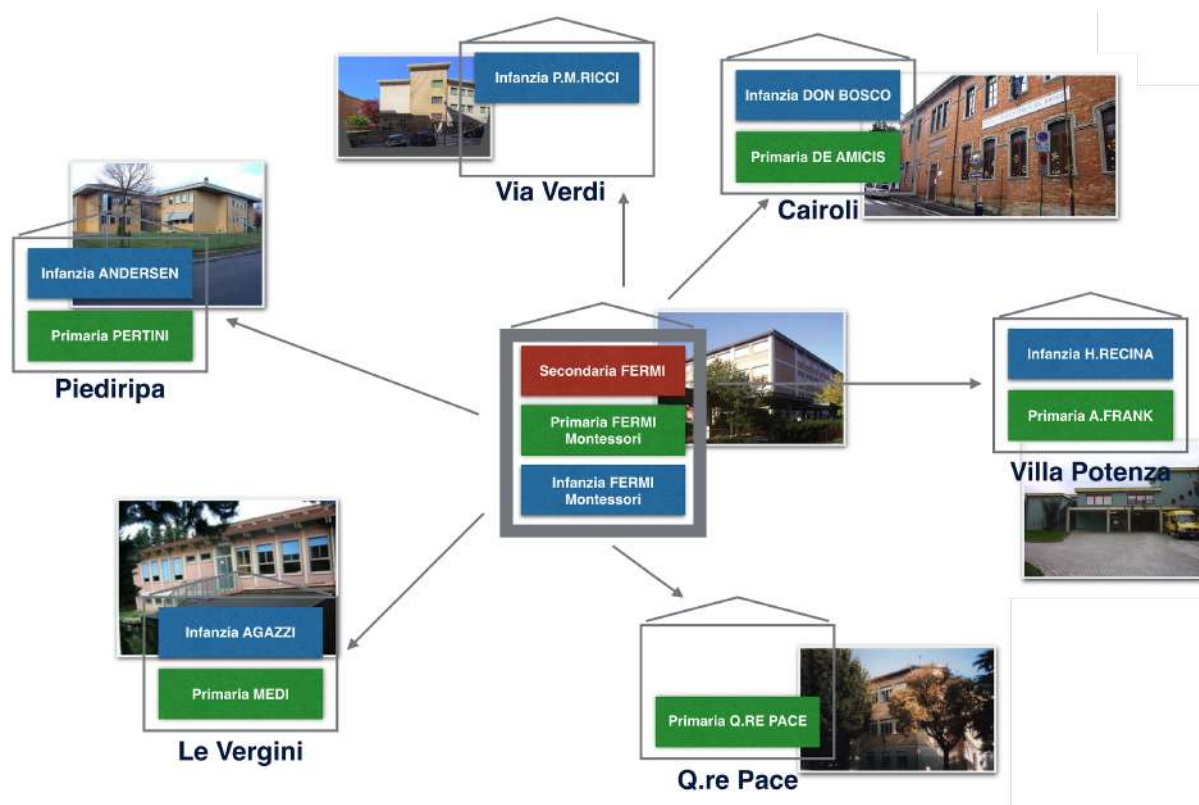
Infanzia P.M.RICCI

Via Verdi

Infanzia DON BOSCO

Primaria DE AMICIS

Cairoli

Infanzia ANDERSEN

Primaria PERTINI

Piediripa

Secondaria FERMI

Primaria FERMI Montessori

Infanzia FERMI Montessori

Infanzia H.RECINA

Primaria A.FRANK

Villa Potenza

Infanzia AGAZZI

Primaria MEDI

Le Vergini

Primaria Q.RE PACE

Q.re Pace